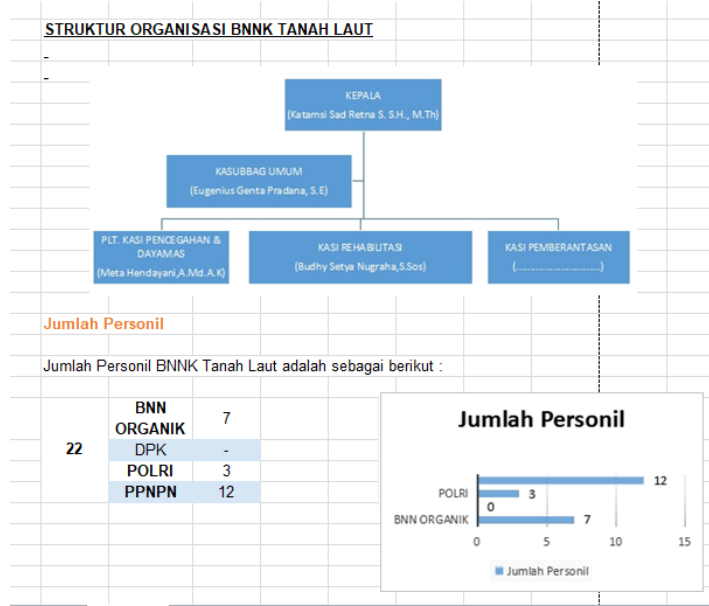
STRUKTUR ORGANISASI BNNK TANAH LAUT

-

-

KEPALA
(Katamsi Sad Retna S. S.H., M.Th)

KASUBBAG UMUM
(Eugenius Genta Pradana, S.E)

PLT. KASI PENCEGAHAN & DAYAMAS
(Meta Hendayani,A.Md.A.K)

KASI REHABILITASI
(Budhy Setya Nugraha,S.Sos)

KASI PEMBERANTASAN
(.........................)

Jumlah Personil

Jumlah Personil BNNK Tanah Laut adalah sebagai berikut :

| 22 | BNN ORGANIK | 7 |
|---|---|---|
| | DPK | - |
| | POLRI | 3 |
| | PPNPN | 12 |

Jumlah Personil

12
POLRI 3
0
BNN ORGANIK 7
0 5 10 15

Jumlah Personil